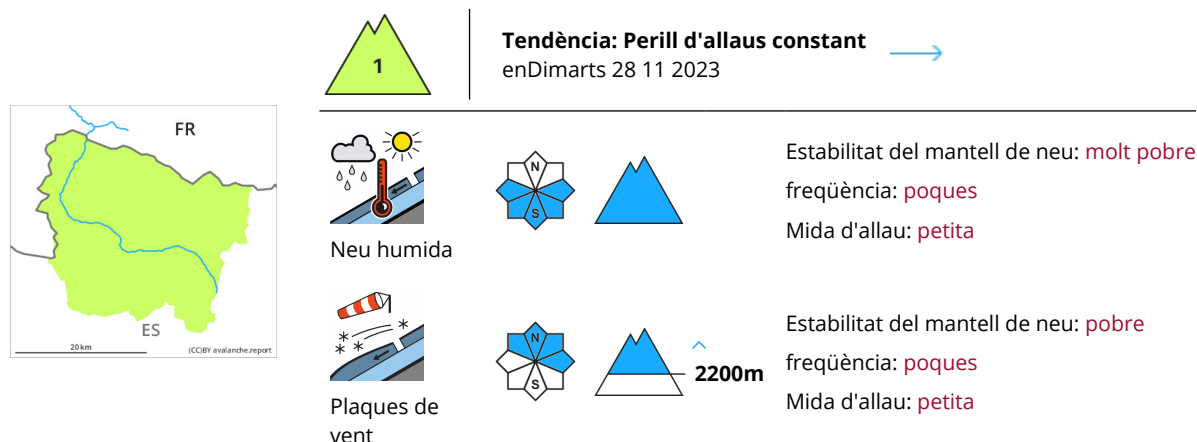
FR

ES

20 km

(CC)BY avalanche.report

1

Tendència: Perill d'allaus constant
enDimarts 28 11 2023

Neu humida

N

S

Estabilitat del mantell de neu: molt pobre
freqüència: poques
Mida d'allau: petita

Plaques de vent

N

S

2200m

Estabilitat del mantell de neu: pobre
freqüència: poques
Mida d'allau: petita